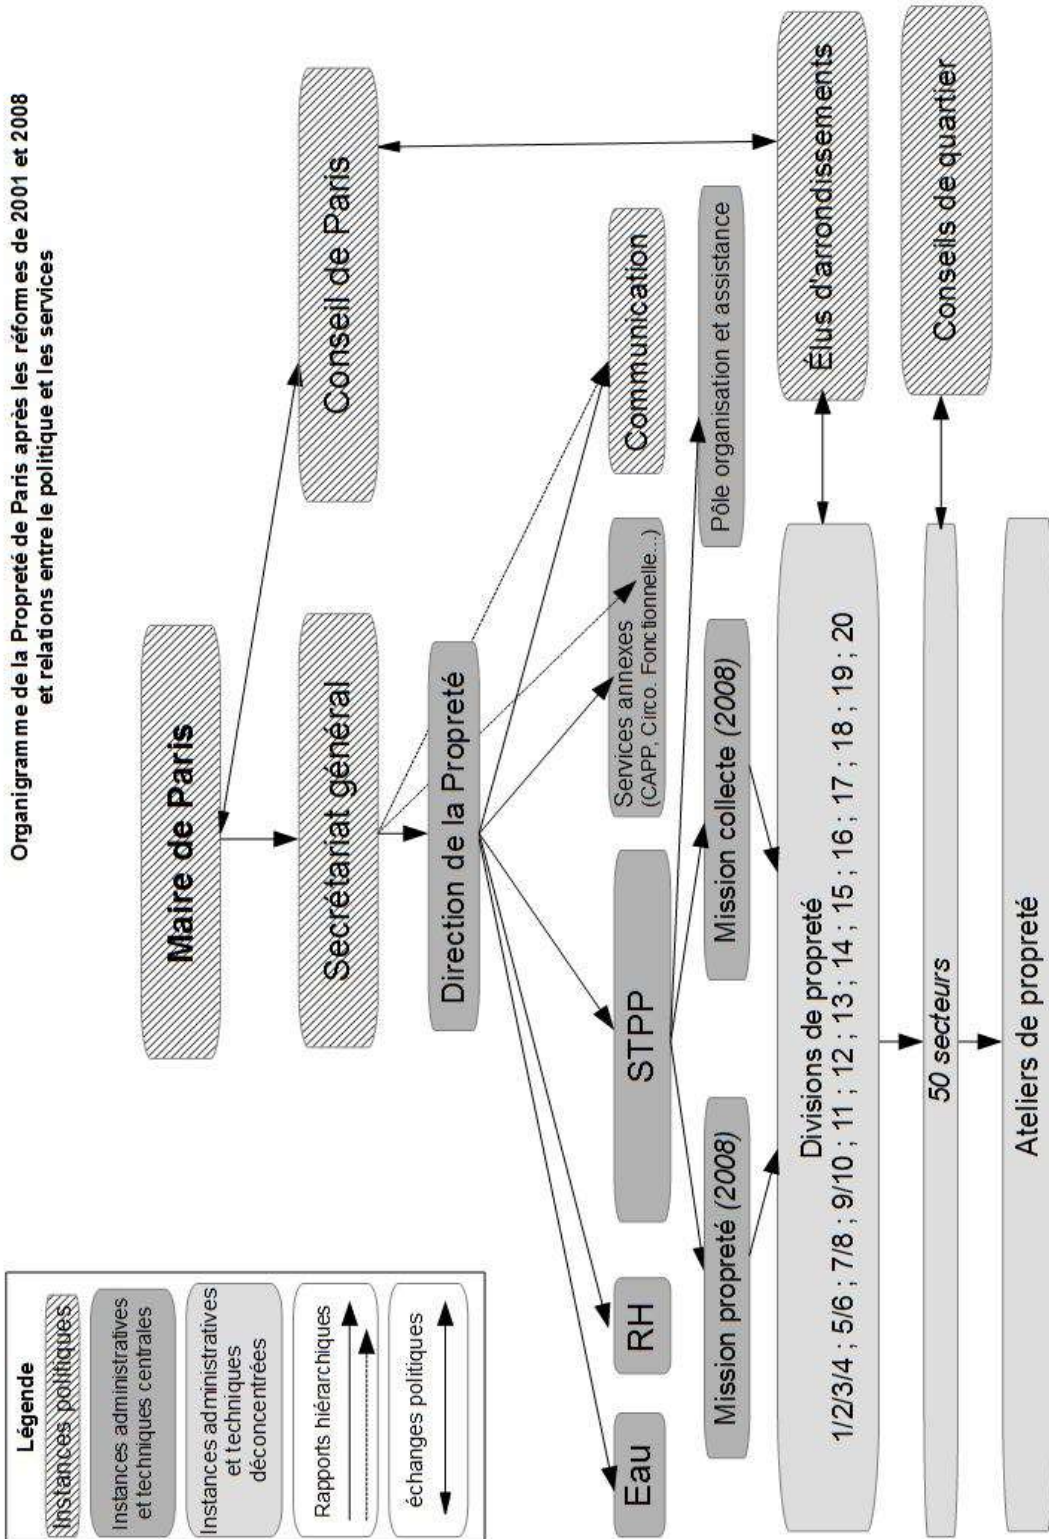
Organigramme de la Propreté de Paris après les réformes de 2001 et 2008
et relations entre le politique et les services

Légende
Instances politiques
Instances administratives et techniques centrales
Instances administratives et techniques déconcentrées
Rapports hiérarchiques
échanges politiques

Maire de Paris

Conseil de Paris

Secrétariat général

Direction de la Propreté

Communication

Services annexes (CAPP, Circo. Fonctionnelle...)

Pôle organisation et assistance

Élus d'arrondissements

Conseils de quartier

STPP

Mission collecte (2008)

Mission propreté (2008)

RH

Eau

Divisions de propreté
1/2/3/4 ; 5/6 ; 7/8 ; 9/10 ; 11 ; 12 ; 13 ; 14 ; 15 ; 16 ; 17 ; 18 ; 19 ; 20

50 secteurs

Ateliers de propreté